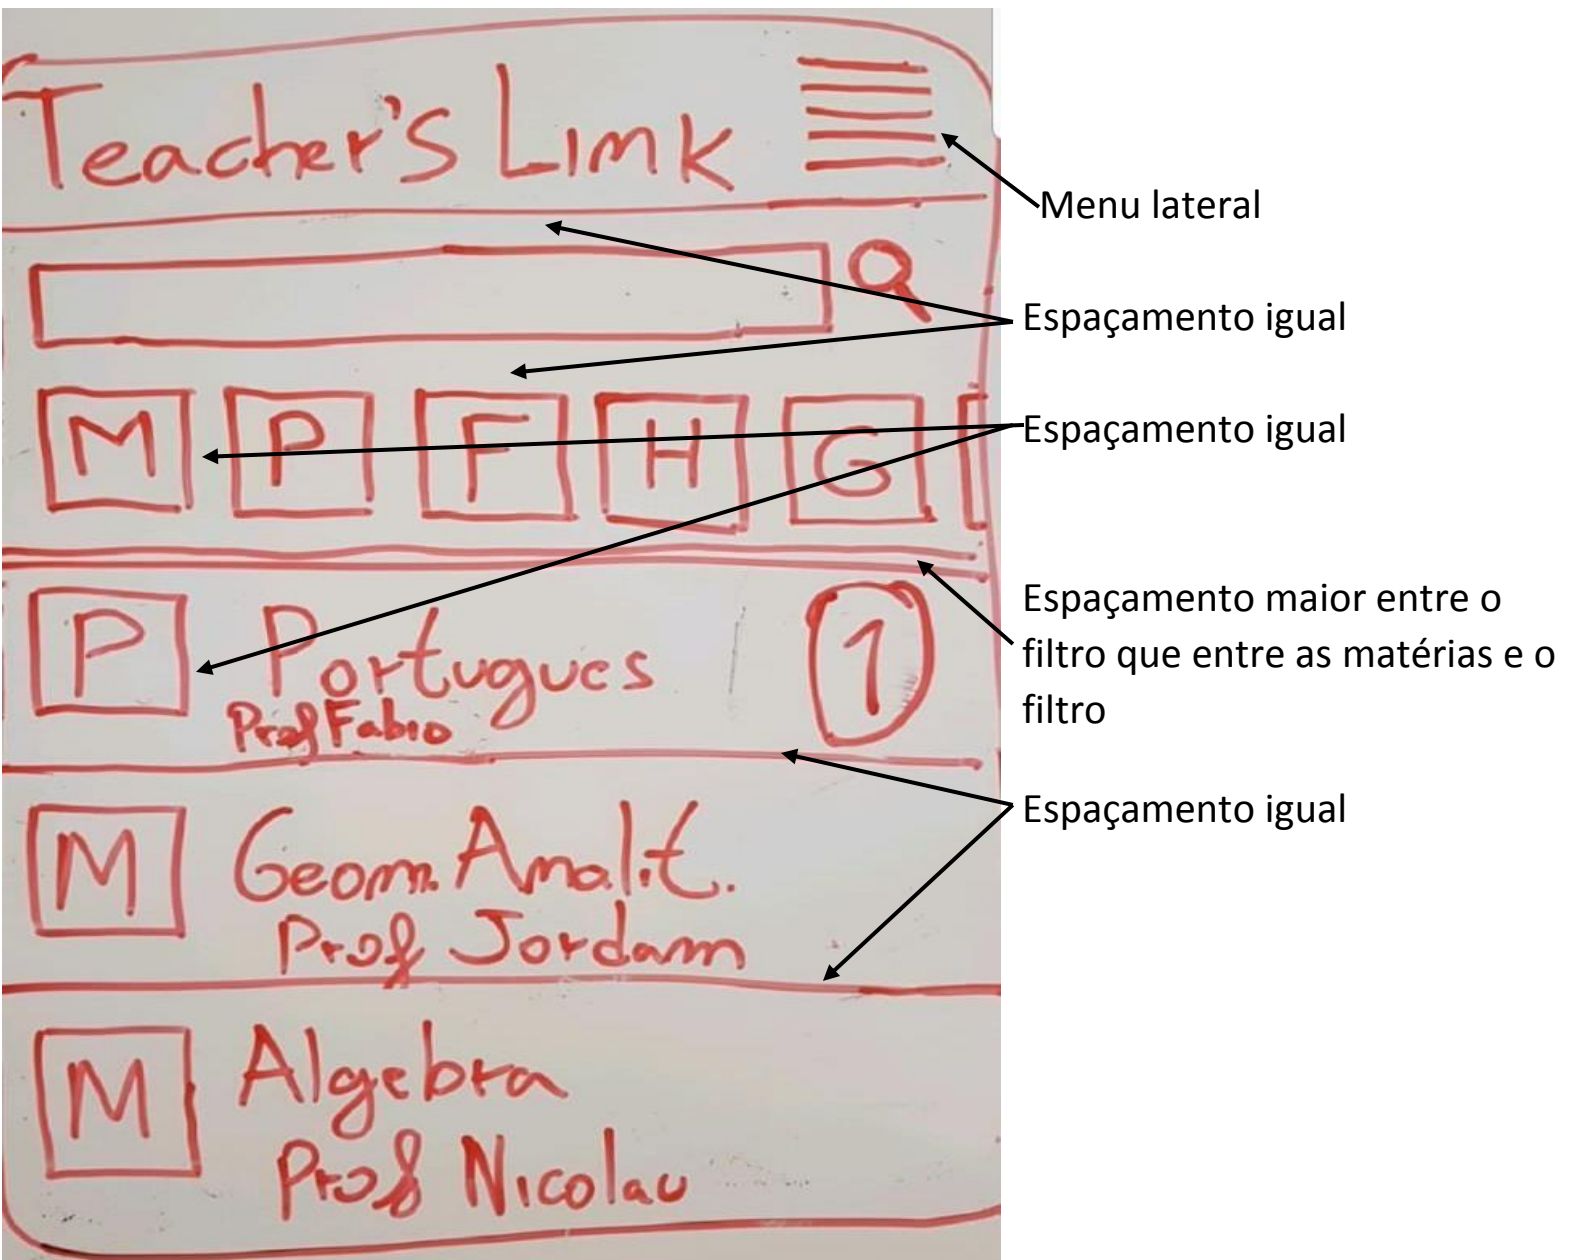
Teacher's Link

M P F H G

P Portugues Prof Fabio 1

M Geom. Analit. Prof Jordam

M Algebra Prof Nicolau

Menu lateral

Espaçamento igual

Espaçamento igual

Espaçamento maior entre o filtro que entre as matérias e o filtro

Espaçamento igual